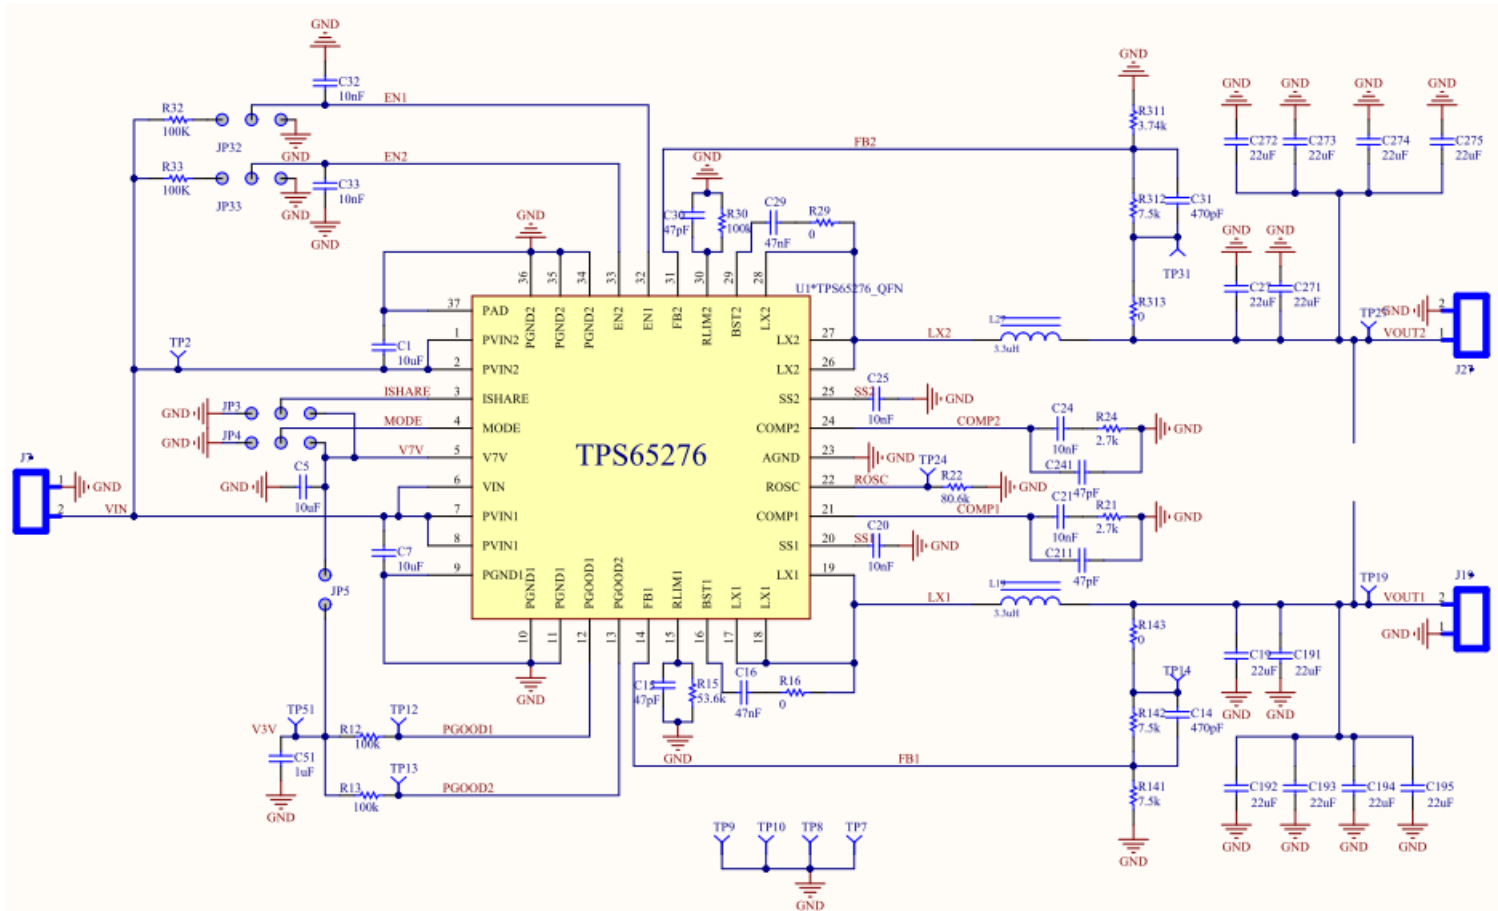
GND
C32
10nF
EN1
R32
100K
JP32
GND
R33
100K
EN2
C33
10nF
JP33
GND
GND
GND
GND
FB2
GND
R311
3.74k
GND GND GND GND
C272 22uF
C273 22uF
C274 22uF
C275 22uF
C30 47pF
R30 100k
C29 47nF
R29 0
R312 7.5k
C31 470pF
TP31
GND GND
C27 22uF
C271 22uF
R313 0
36 35 34 33 32 31 30 29 28
PGND2 PGND2 PGND2 EN2 EN1 FB2 RLIM2 BST2 LX2
U1*TPS65276_QFN
37 PAD
1 PVIN2
2 PVIN2
3 ISHARE
4 MODE
5 V7V
6 VIN
7 PVIN1
8 PVIN1
9 PGND1
TP2
C1 10uF
27 LX2
26 LX2
25 SS2
24 COMP2
23 AGND
22 ROSC
21 COMP1
20 SS1
19 LX1
LX2
L2
3.3uH
TP20
GND
VOUT2
J27
TPS65276
ISHARE
MODE
V7V
GND JP3
GND JP4
J7
GND
VIN
GND
C5
10uF
C7
10uF
JP5
SS2
C25 10nF
GND
COMP2
C24 10nF
R24 2.7k
GND
C241 47pF
GND
TP24
ROSC
R22 80.6k
GND
COMP1
C21 47pF
C211 10nF
R21 2.7k
GND
SS1
C20 10nF
GND
C211 47pF
PGND1 PGND1 PGOOD1 PGOOD2 FB1 RLIM1 BST1 LX1 LX1
10 11 12 13 14 15 16 17 18
GND
C15 47pF
R15 53.6k
C16 47nF
R16 0
GND
LX1
L1
3.3uH
R143 0
TP14
R142 7.5k
C14 470pF
TP19
VOUT1
J1
GND
C19 22uF
C191 22uF
GND GND
FB1
R141 7.5k
GND
C192 22uF
C193 22uF
C194 22uF
C195 22uF
GND GND GND GND
TP51
V3V
C51 1uF
GND
R12 100k
TP12
PGOOD1
TP13
R13 100k
PGOOD2
TP9 TP10 TP8 TP7
GND